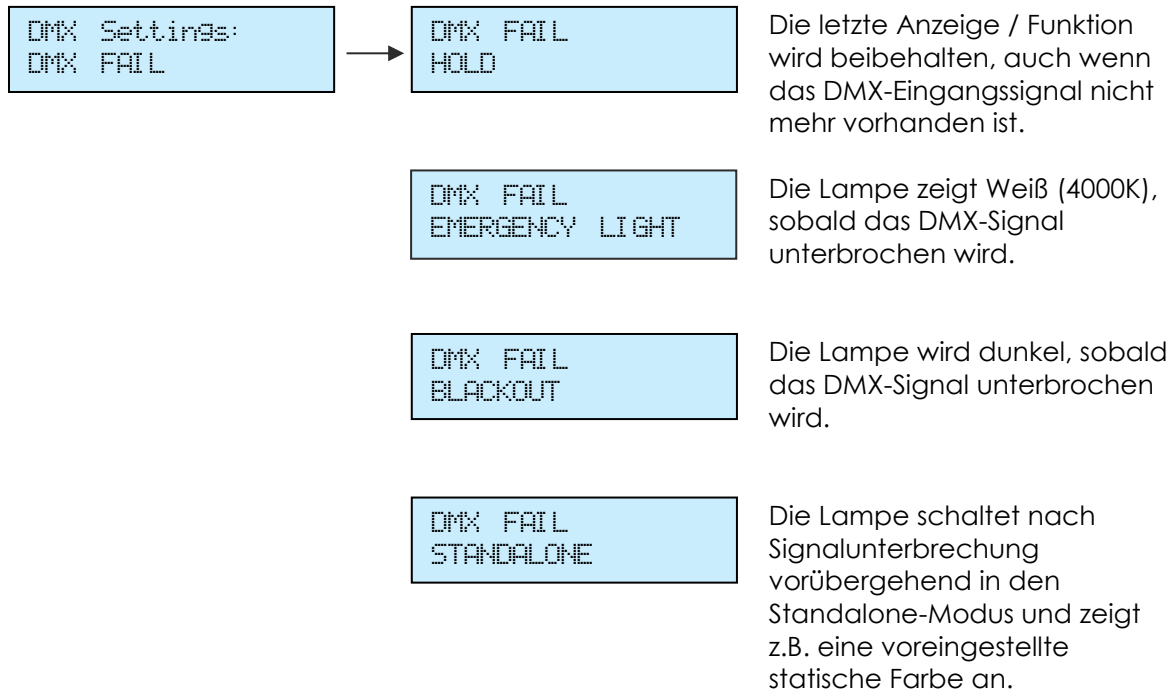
DMX Settings:
DMX FAIL

DMX FAIL
HOLD

Die letzte Anzeige / Funktion wird beibehalten, auch wenn das DMX-Eingangssignal nicht mehr vorhanden ist.

DMX FAIL
EMERGENCY LIGHT

Die Lampe zeigt Weiß (4000K), sobald das DMX-Signal unterbrochen wird.

DMX FAIL
BLACKOUT

Die Lampe wird dunkel, sobald das DMX-Signal unterbrochen wird.

DMX FAIL
STANDALONE

Die Lampe schaltet nach Signalunterbrechung vorübergehend in den Standalone-Modus und zeigt z.B. eine voreingestellte statische Farbe an.